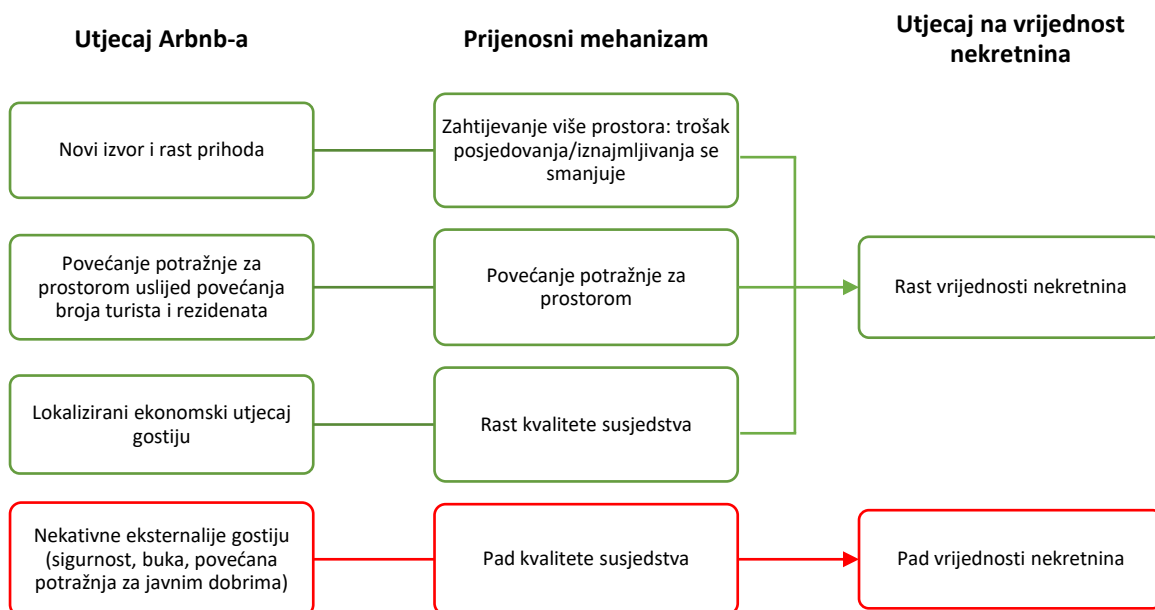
Utjecaj Arbnb-a

Prijenosni mehanizam

Utjecaj na vrijednost nekretnina

Novi izvor i rast prihoda

Zahtijevanje više prostora: trošak posjedovanja/iznajmljivanja se smanjuje

Povećanje potražnje za prostorom uslijed povećanja broja turista i rezidenata

Povećanje potražnje za prostorom

Rast vrijednosti nekretnina

Lokalizirani ekonomski utjecaj gostiju

Rast kvalitete susjedstva

Nekativne eksternalije gostiju (sigurnost, buka, povećana potražnja za javnim dobrima)

Pad kvalitete susjedstva

Pad vrijednosti nekretnina